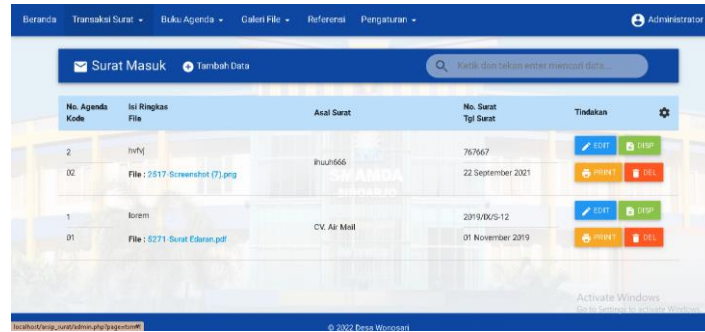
Beranda Transaksi Surat ▾ Buku Agenda ▾ Galeri File ▾ Referensi Pengaturan ▾ Administrator

Surat Masuk Tambah Data

Ketik dan tekan enter mencari data...

| No. Agenda Kode | Isi Ringkas File | Asal Surat | No. Surat Tgl Surat | Tindakan |
|---|---|---|---|---|
| 2 02 | hvfvj File : 2517-Screenshot (7).png | lhuuh666 | 767667 22 September 2021 | EDIT DISP PRINT DEL |
| 1 01 | lorem File : 5271-Surat Edaran.pdf | CV. Air Mail | 2019/IX/S-12 01 November 2019 | EDIT DISP PRINT DEL |

Activate Windows
Go to Settings to activate Windows.

localhost/arsip_surat/admin.php?page=tsm#

© 2022 Desa Wonosari